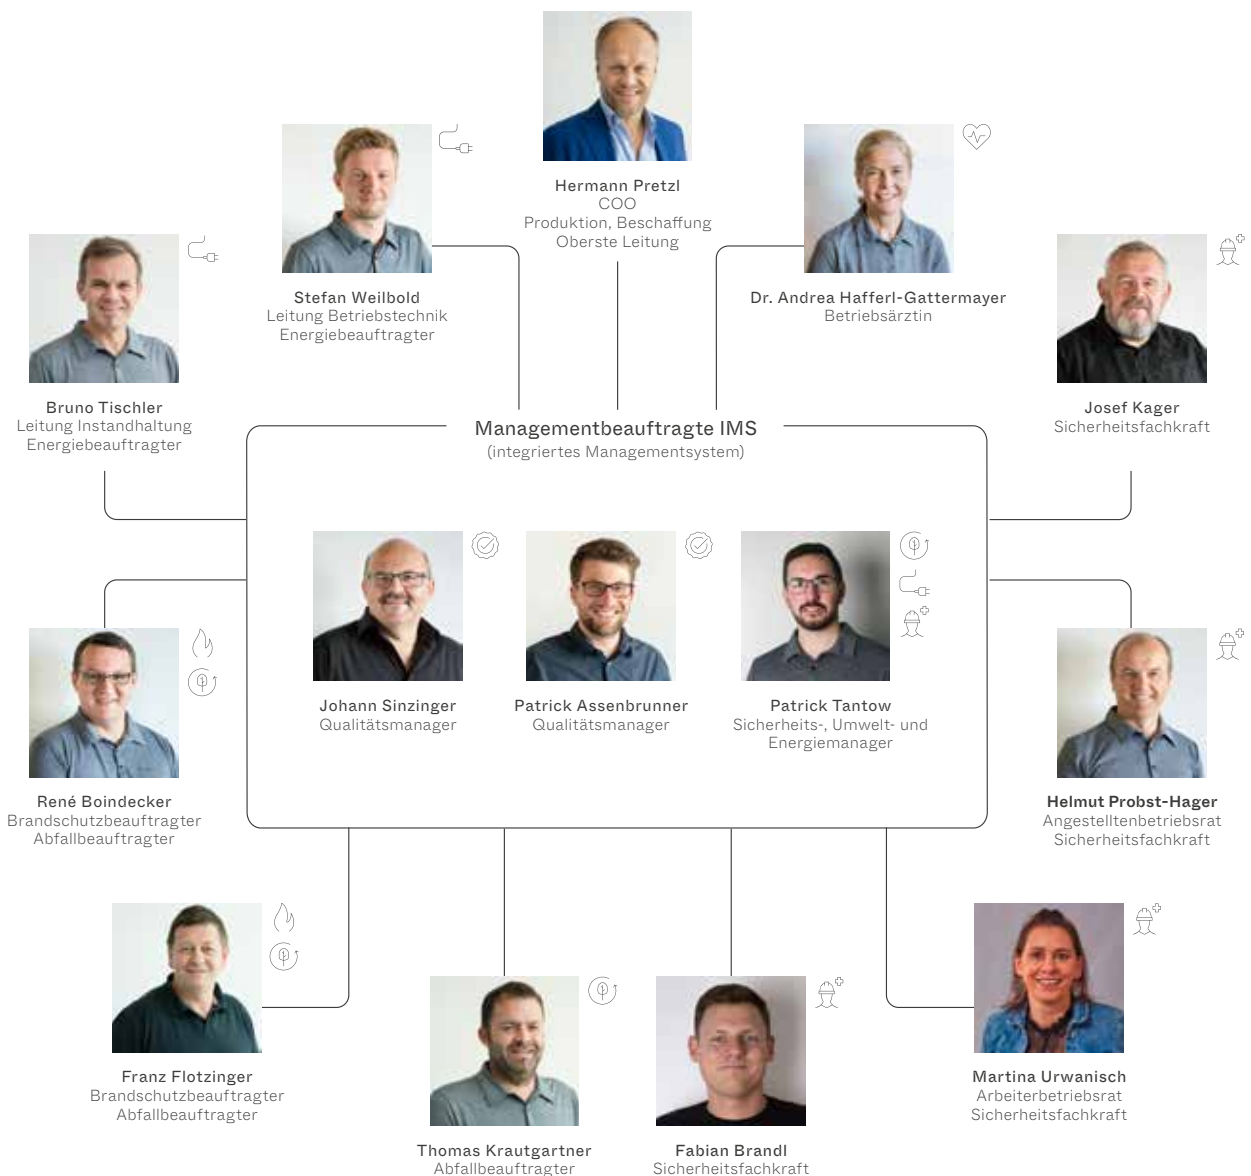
Hermann Pretzl
COO
Produktion, Beschaffung
Oberste Leitung

Stefan Weilbold
Leitung Betriebstechnik
Energiebeauftragter

Dr. Andrea Hafferl-Gattermayer
Betriebsärztin

Bruno Tischler
Leitung Instandhaltung
Energiebeauftragter

Josef Kager
Sicherheitsfachkraft

Managementbeauftragte IMS
(integriertes Managementsystem)

Johann Sinzinger
Qualitätsmanager

Patrick Assenbrunner
Qualitätsmanager

Patrick Tantow
Sicherheits-, Umwelt- und Energiemanager

René Boindecker
Brandschutzbeauftragter
Abfallbeauftragter

Helmut Probst-Hager
Angestelltenbetriebsrat
Sicherheitsfachkraft

Franz Flotzinger
Brandschutzbeauftragter
Abfallbeauftragter

Thomas Krautgartner
Abfallbeauftragter

Fabian Brandl
Sicherheitsfachkraft

Martina Urwanisch
Arbeiterbetriebsrat
Sicherheitsfachkraft